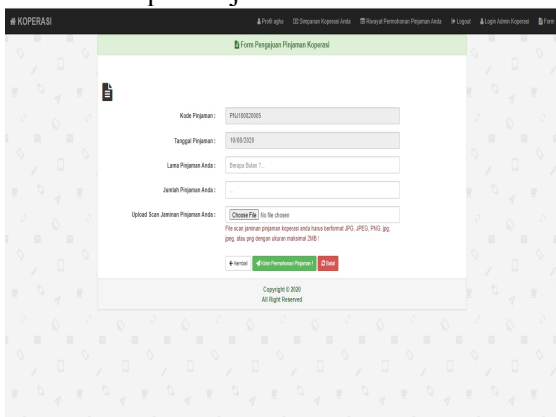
KOPERASI

Profil agha | Simpanan Koperasi Anda | Riwayat Permohonan Pinjaman Anda | Logout | Login Admin Koperasi | Form

Form Pengajuan Pinjaman Koperasi

Kode Pinjaman : PNJ100820005

Tanggal Pinjaman : 10/08/2020

Lama Pinjaman Anda : Berapa Bulan ?...

Jumlah Pinjaman Anda : ...

Upload Scan Jaminan Pinjaman Anda : Choose File No file chosen

File scan jaminan pinjaman koperasi anda harus berformat JPG, JPEG, PNG, jpg, jpeg, atau png dengan ukuran maksimal 2MB !

Kembali | Kirim Permohonan Pinjaman ! | Batal

Copyright © 2020
All Right Reserved